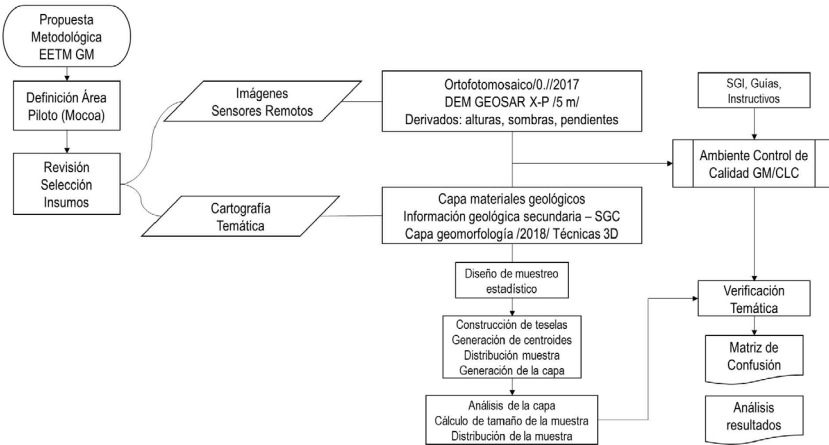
Propuesta Metodológica EETM GM

Definición Área Piloto (Mocoa)

Revisión Selección Insumos

Imágenes Sensores Remotos

Cartografía Temática

Ortofotomosaico/0.//2017
DEM GEOSAR X-P /5 m/
Derivados: alturas, sombras, pendientes

Capa materiales geológicos
Información geológica secundaria – SGC
Capa geomorfología /2018/ Técnicas 3D

SGI, Guías, Instructivos

Ambiente Control de Calidad GM/CLC

Diseño de muestreo estadístico

Construcción de teselas
Generación de centroides
Distribución muestra
Generación de la capa

Análisis de la capa
Cálculo de tamaño de la muestra
Distribución de la muestra

Verificación Temática

Matriz de Confusión

Análisis resultados